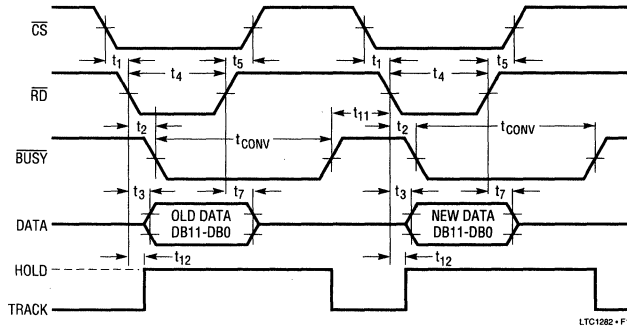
$\overline{CS}$

$t_1$ $t_5$ $t_1$ $t_5$

$t_4$ $t_4$

$\overline{RD}$

$t_{11}$

$t_2$ $t_{CONV}$ $t_2$ $t_{CONV}$

$\overline{BUSY}$

$t_3$ $t_7$ $t_3$ $t_7$

DATA

OLD DATA DB11-DB0

NEW DATA DB11-DB0

HOLD

$t_{12}$ $t_{12}$

TRACK

LTC1282 • F